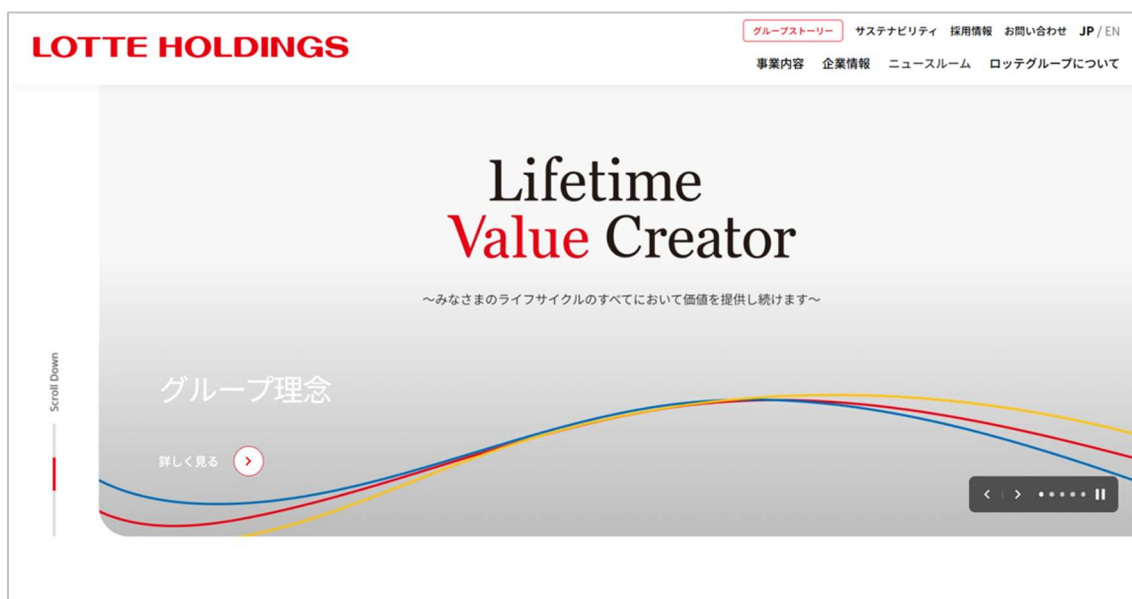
LOTTE HOLDINGS

グループストーリー サステナビリティ 採用情報 お問い合わせ JP / EN

事業内容 企業情報 ニュースルーム ロッテグループについて

Lifetime
Value Creator

〜みなさまのライフサイクルのすべてにおいて価値を提供し続けます〜

Scroll Down

グループ理念

詳しく見る